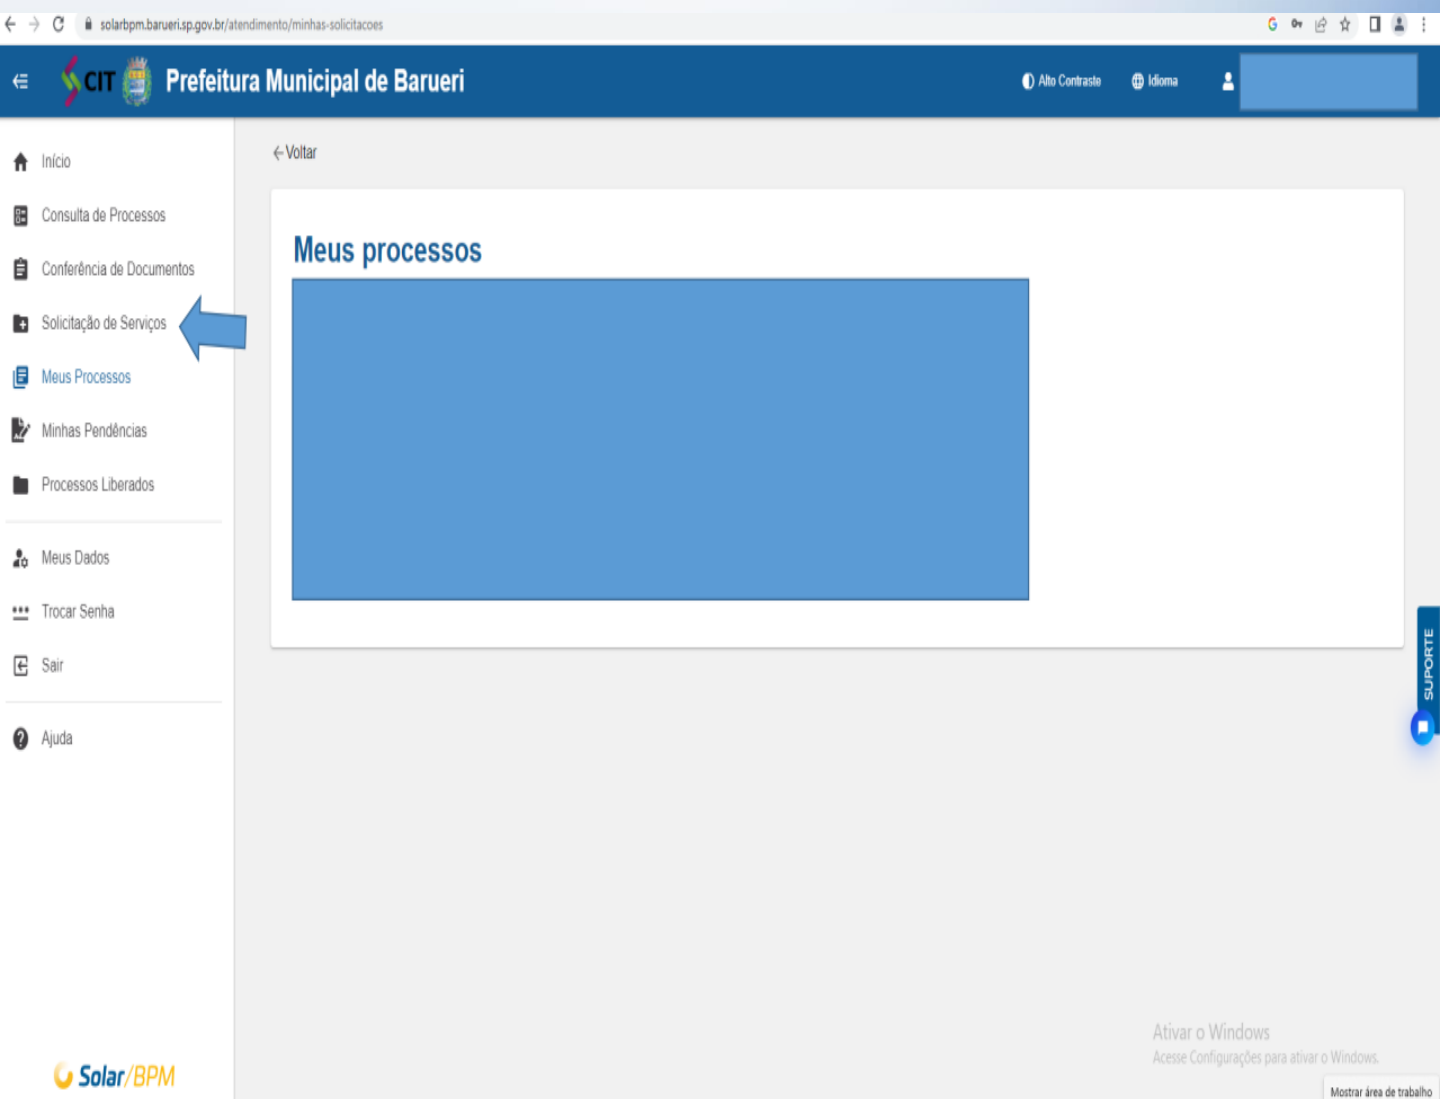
solarbpm.barueri.sp.gov.br/atendimento/minhas-solicitacoes

CIT Prefeitura Municipal de Barueri

Alto Contraste Idioma

Início
Consulta de Processos
Conferência de Documentos
Solicitação de Serviços
Meus Processos
Minhas Pendências
Processos Liberados
Meus Dados
Trocar Senha
Sair
Ajuda

Solar/BPM

←Voltar

Meus processos

SUPORTE

Ativar o Windows
Acesse Configurações para ativar o Windows.

Mostrar área de trabalho